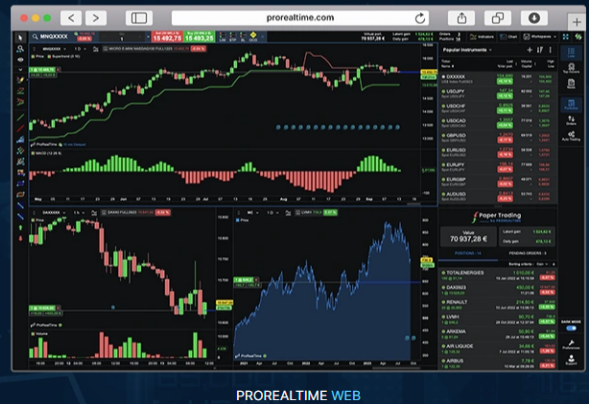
prorealtime.com

MNQXXXX

15 492,75

15 493,25

70 937,28 €

Popular Instruments

DAXXXX

USDJPY

USDCHF

USDCAD

GBPUSD

EURUSD

EURJPY

EURGBP

AUDUSD

Paper Trading

70 937,28 €

TOTALENERGIES

DAXXXX

RENAULT

LVMH

ARKEMA

AIR LIQUIDE

AIRBUS

PROREALTIME WEB